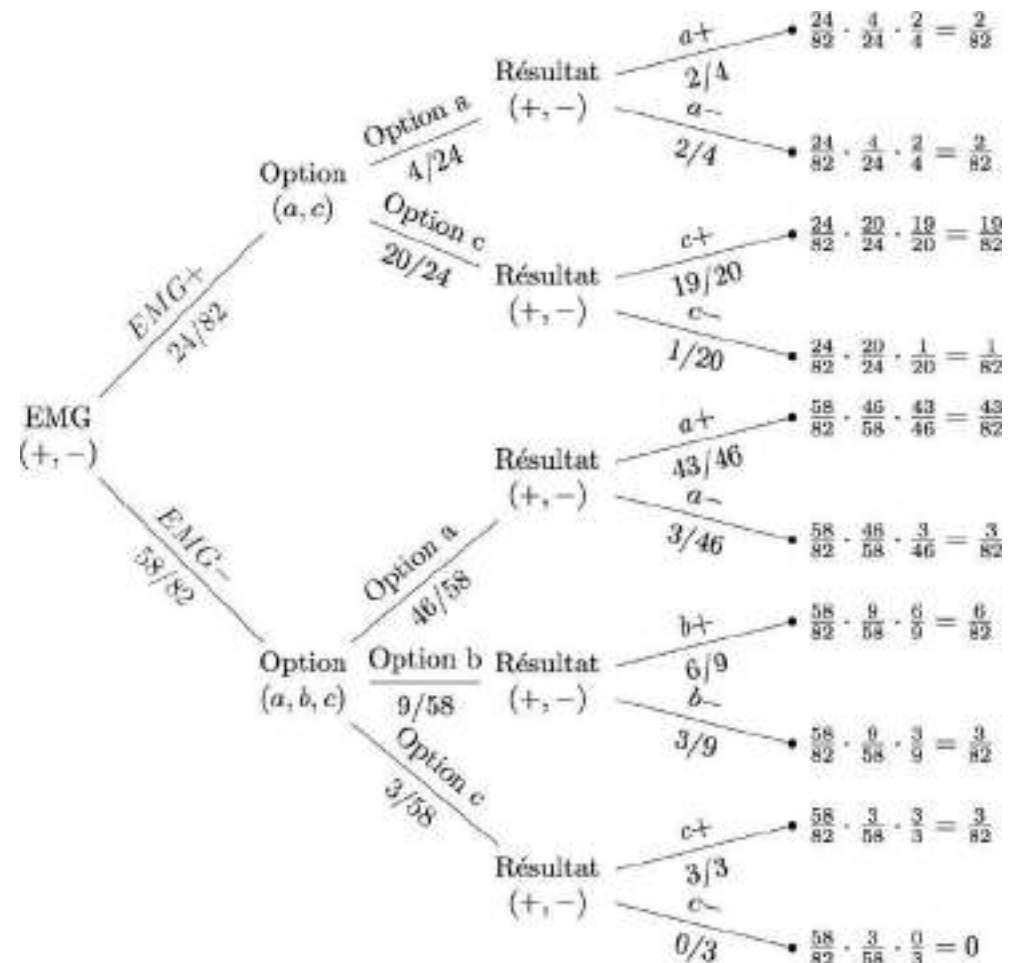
EMG
(+, -)

EMG+
24/82

Option
$(a, c)$

Option a
4/24

Résultat
(+, -)

a+
2/4
$\frac{24}{82} \cdot \frac{4}{24} \cdot \frac{2}{4} = \frac{2}{82}$

a−
2/4
$\frac{24}{82} \cdot \frac{4}{24} \cdot \frac{2}{4} = \frac{2}{82}$

Option c
20/24

Résultat
(+, -)

c+
19/20
$\frac{24}{82} \cdot \frac{20}{24} \cdot \frac{19}{20} = \frac{19}{82}$

c−
1/20
$\frac{24}{82} \cdot \frac{20}{24} \cdot \frac{1}{20} = \frac{1}{82}$

EMG−
58/82

Option
$(a, b, c)$

Option a
46/58

Résultat
(+, -)

a+
43/46
$\frac{58}{82} \cdot \frac{46}{58} \cdot \frac{43}{46} = \frac{43}{82}$

a−
3/46
$\frac{58}{82} \cdot \frac{46}{58} \cdot \frac{3}{46} = \frac{3}{82}$

Option b
9/58

Résultat
(+, -)

b+
6/9
$\frac{58}{82} \cdot \frac{9}{58} \cdot \frac{6}{9} = \frac{6}{82}$

b−
3/9
$\frac{58}{82} \cdot \frac{9}{58} \cdot \frac{3}{9} = \frac{3}{82}$

Option c
3/58

Résultat
(+, -)

c+
3/3
$\frac{58}{82} \cdot \frac{3}{58} \cdot \frac{3}{3} = \frac{3}{82}$

c−
0/3
$\frac{58}{82} \cdot \frac{3}{58} \cdot \frac{0}{3} = 0$